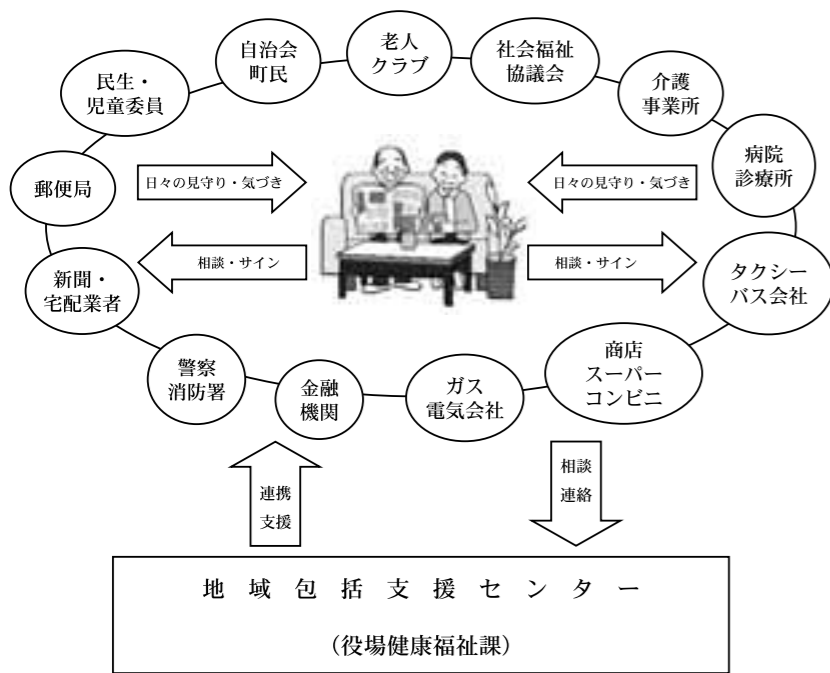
老人クラブ

社会福祉協議会

介護事業所

病院診療所

タクシーバス会社

商店スーパーコンビニ

ガス電気会社

金融機関

警察消防署

新聞・宅配業者

郵便局

民生・児童委員

自治会町民

日々の見守り・気づき

日々の見守り・気づき

相談・サイン

相談・サイン

連携支援

相談連絡

地域包括支援センター

（役場健康福祉課）